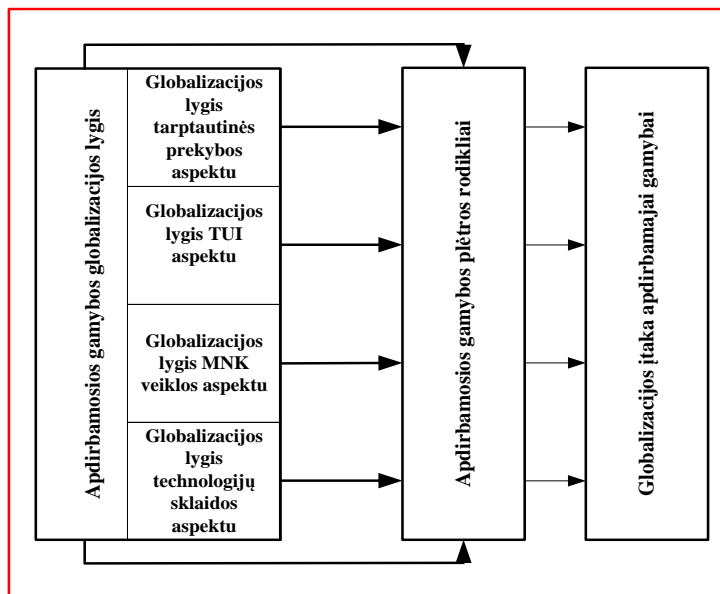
Apdirbamosios gamybos globalizacijos lygis

Globalizacijos lygis tarptautinės prekybos aspektu

Globalizacijos lygis TUI aspektu

Globalizacijos lygis MNK veiklos aspektu

Globalizacijos lygis technologijų sklaidos aspektu

Apdirbamosios gamybos plėtros rodikliai

Globalizacijos įtaka apdirbamajai gamybai